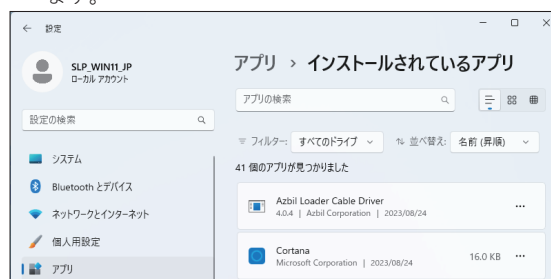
ます。

← 設定

SLP_WIN11_JP
ローカル アカウント

設定の検索

システム

Bluetooth とデバイス

ネットワークとインターネット

個人用設定

アプリ

アプリ › インストールされているアプリ

アプリの検索

フィルター: すべてのドライブ

並べ替え: 名前 (昇順)

41 個のアプリが見つかりました

Azbil Loader Cable Driver
4.0.4 | Azbil Corporation | 2023/08/24

Cortana
Microsoft Corporation | 2023/08/24

16.0 KB